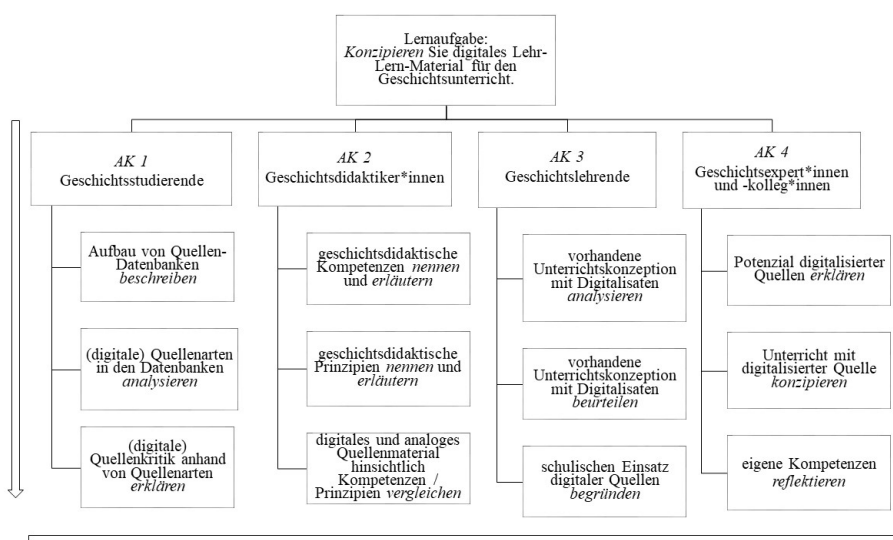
Lernaufgabe: *Konzipieren* Sie digitales Lehr-Lern-Material für den Geschichtsunterricht.

*AK 1*
Geschichtsstudierende

Aufbau von Quellen-Datenbanken *beschreiben*

(digitale) Quellenarten in den Datenbanken *analysieren*

(digitale) Quellenkritik anhand von Quellenarten *erklären*

*AK 2*
Geschichtsdidaktiker*innen

geschichtsdidaktische Kompetenzen *nennen* und *erläutern*

geschichtsdidaktische Prinzipien *nennen* und *erläutern*

digitales und analoges Quellenmaterial hinsichtlich Kompetenzen / Prinzipien *vergleichen*

*AK 3*
Geschichtslehrende

vorhandene Unterrichtskonzeption mit Digitalisaten *analysieren*

vorhandene Unterrichtskonzeption mit Digitalisaten *beurteilen*

schulischen Einsatz digitaler Quellen *begründen*

*AK 4*
Geschichtsexpert*innen und -kolleg*innen

Potenzial digitalisierter Quellen *erklären*

Unterricht mit digitalisierter Quelle *konzipieren*

eigene Kompetenzen *reflektieren*